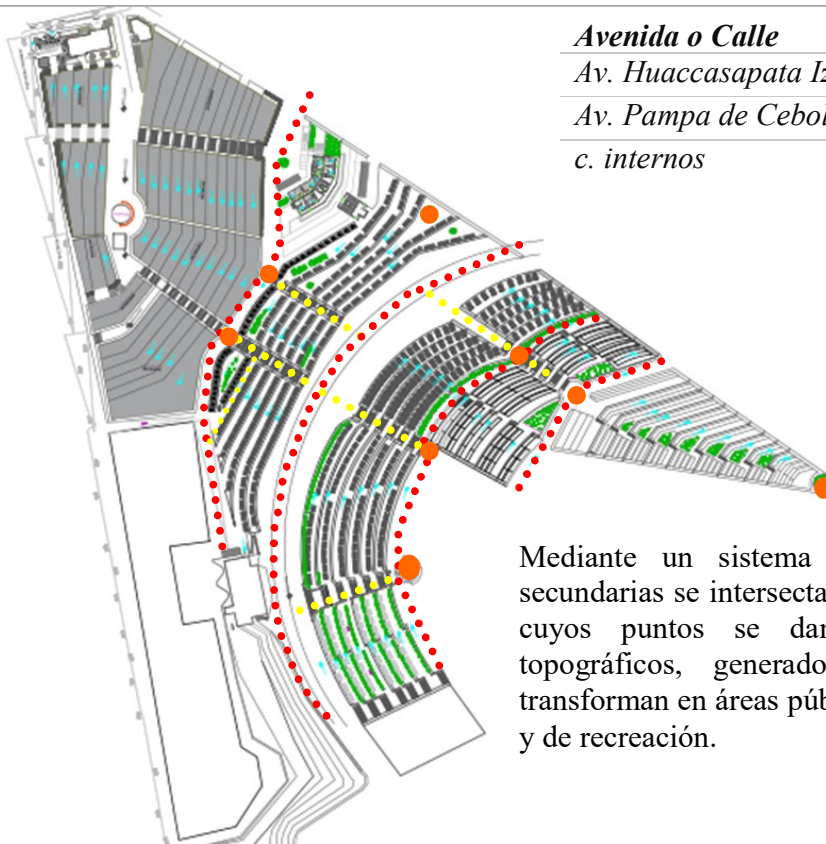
| Avenida o Calle |
|---|
| Av. Huaccasapata Iz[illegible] |
| Av. Pampa de Cebo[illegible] |
| c. internos |

Mediante un sistema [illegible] secundarias se intersecta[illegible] cuyos puntos se da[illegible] topográficos, generado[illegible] transforman en áreas púb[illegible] y de recreación.